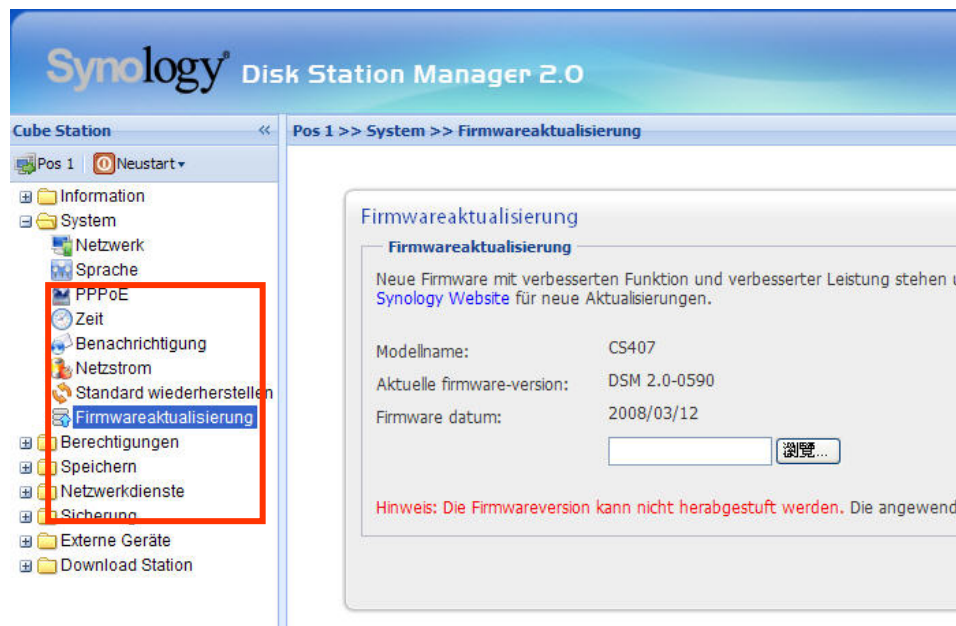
Synology® Disk Station Manager 2.0

Cube Station «

Pos 1 Neustart

Information
System
Netzwerk
Sprache
PPPoE
Zeit
Benachrichtigung
Netzstrom
Standard wiederherstellen
Firmwareaktualisierung
Berechtigungen
Speichern
Netzwerkdienste
Sicherung
Externe Geräte
Download Station

Pos 1 >> System >> Firmwareaktualisierung

Firmwareaktualisierung

Firmwareaktualisierung

Neue Firmware mit verbesserten Funktion und verbesserter Leistung stehen u Synology Website für neue Aktualisierungen.

Modellname: CS407
Aktuelle firmware-version: DSM 2.0-0590
Firmware datum: 2008/03/12

瀏覽...

Hinweis: Die Firmwareversion kann nicht herabgestuft werden. Die angewend